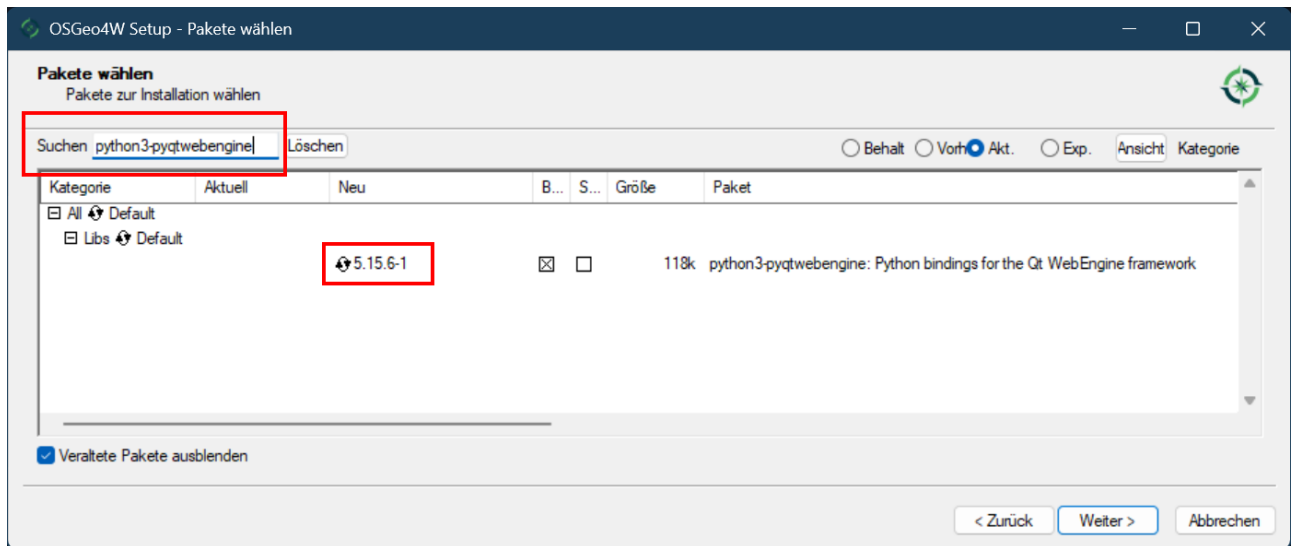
OSGeo4W Setup - Pakete wählen

Pakete wählen
Pakete zur Installation wählen

Suchen python3-pyqtwebengine Löschen

Behalt Vorh Akt. Exp. Ansicht Kategorie

| Kategorie | Aktuell | Neu | B... | S... | Größe | Paket |
|---|---|---|---|---|---|---|
| ⊟ All Default | | | | | | |
| ⊟ Libs Default | | | | | | |
| | | 5.15.6-1 | ☒ | ☐ | 118k | python3-pyqtwebengine: Python bindings for the Qt WebEngine framework |

Veraltete Pakete ausblenden

< Zurück Weiter > Abbrechen